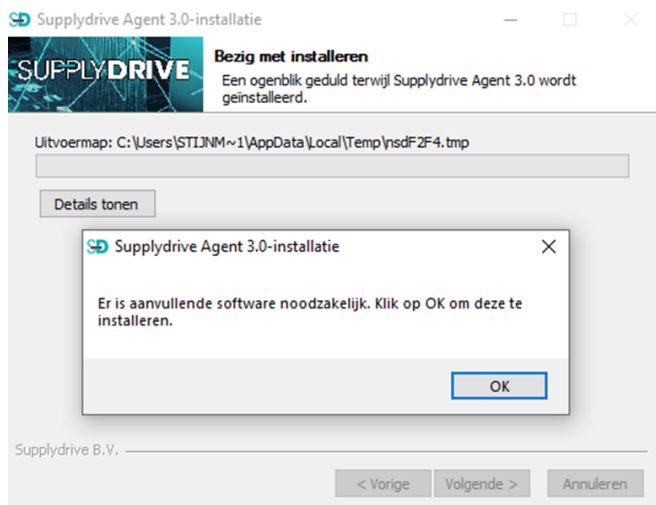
SD Supplydrive Agent 3.0-installatie

SUPPLYDRIVE

Bezig met installeren

Een ogenblik geduld terwijl Supplydrive Agent 3.0 wordt geïnstalleerd.

Uitvoermap: C:\Users\STIJNM~1\AppData\Local\Temp\nsdF2F4.tmp

Details tonen

SD Supplydrive Agent 3.0-installatie

Er is aanvullende software noodzakelijk. Klik op OK om deze te installeren.

OK

Supplydrive B.V.

< Vorige   Volgende >   Annuleren